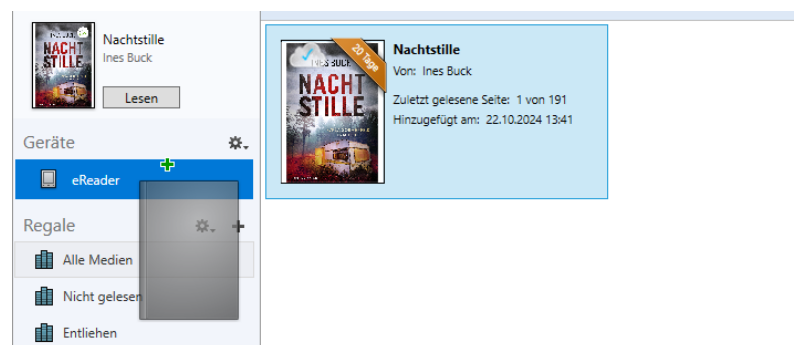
NACHT STILLE

Nachtstille
Ines Buck

Lesen

Geräte

eReader

Regale

Alle Medien

Nicht gelesen

Entliehen

INES BUCK
NACHT STILLE
20 Tage

Nachtstille
Von: Ines Buck

Zuletzt gelesene Seite: 1 von 191
Hinzugefügt am: 22.10.2024 13:41